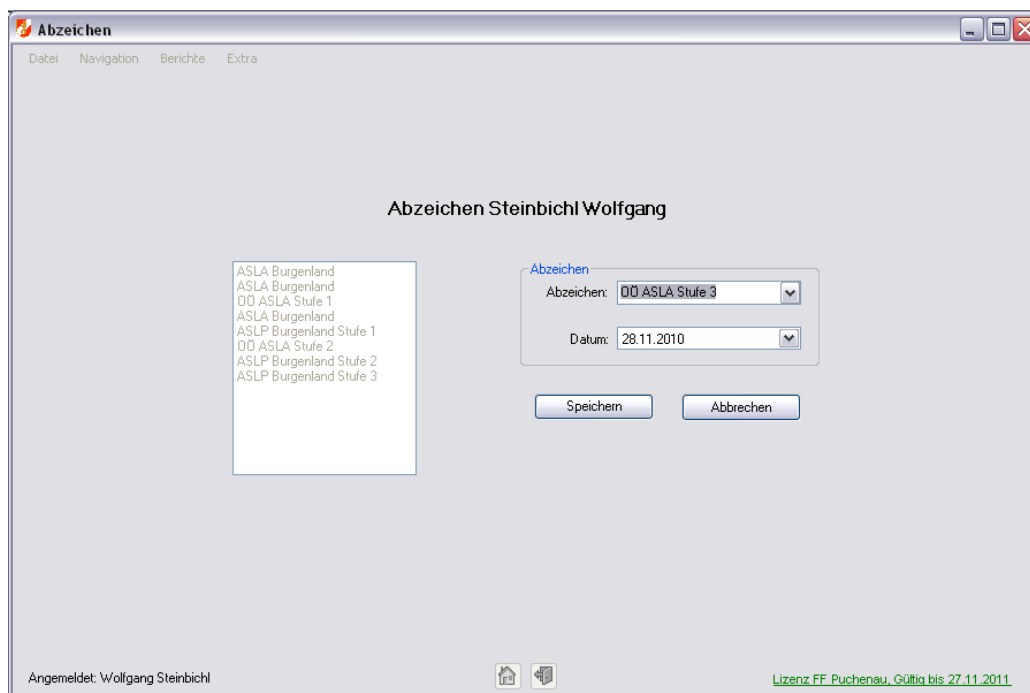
Abzeichen

Datei Navigation Berichte Extra

Abzeichen Steinbichl Wolfgang

ASLA Burgenland
ASLA Burgenland
OÖ ASLA Stufe 1
ASLA Burgenland
ASLP Burgenland Stufe 1
OÖ ASLA Stufe 2
ASLP Burgenland Stufe 2
ASLP Burgenland Stufe 3

Abzeichen
Abzeichen: OÖ ASLA Stufe 3
Datum: 28.11.2010

Speichern
Abbrechen

Angemeldet: Wolfgang Steinbichl

Lizenz FF Puchenau, Gültig bis 27.11.2011